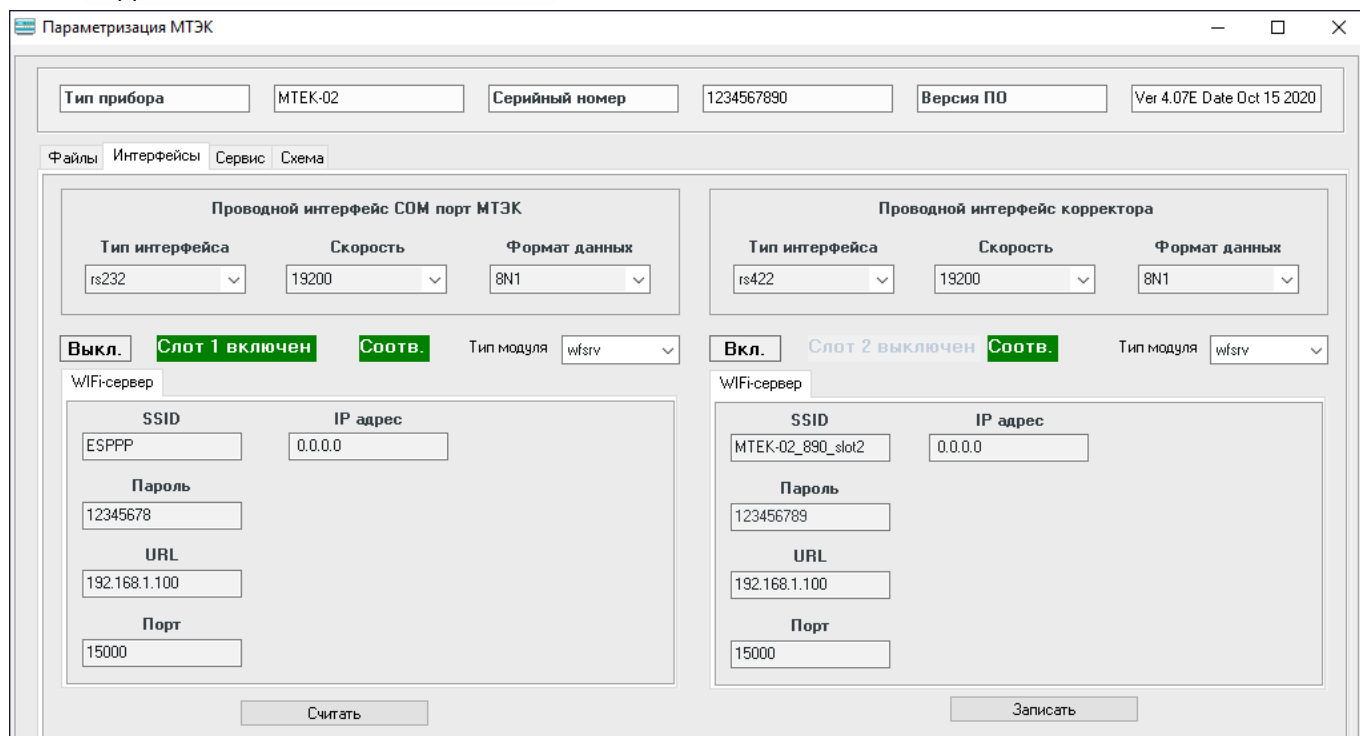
Параметризация МТЭК

Тип прибора | MTEK-02 | Серийный номер | 1234567890 | Версия ПО | Ver 4.07E Date Oct 15 2020

Файлы | Интерфейсы | Сервис | Схема

Проводной интерфейс COM порт МТЭК

Тип интерфейса
rs232

Скорость
19200

Формат данных
8N1

Проводной интерфейс корректора

Тип интерфейса
rs422

Скорость
19200

Формат данных
8N1

Выкл. | Слот 1 включен | Соотв. | Тип модуля | wfsrv

WIFi-сервер

SSID
ESPPP

IP адрес
0.0.0.0

Пароль
12345678

URL
192.168.1.100

Порт
15000

Считать

Вкл. | Слот 2 выключен | Соотв. | Тип модуля | wfsrv

WIFi-сервер

SSID
MTEK-02_890_slot2

IP адрес
0.0.0.0

Пароль
123456789

URL
192.168.1.100

Порт
15000

Записать